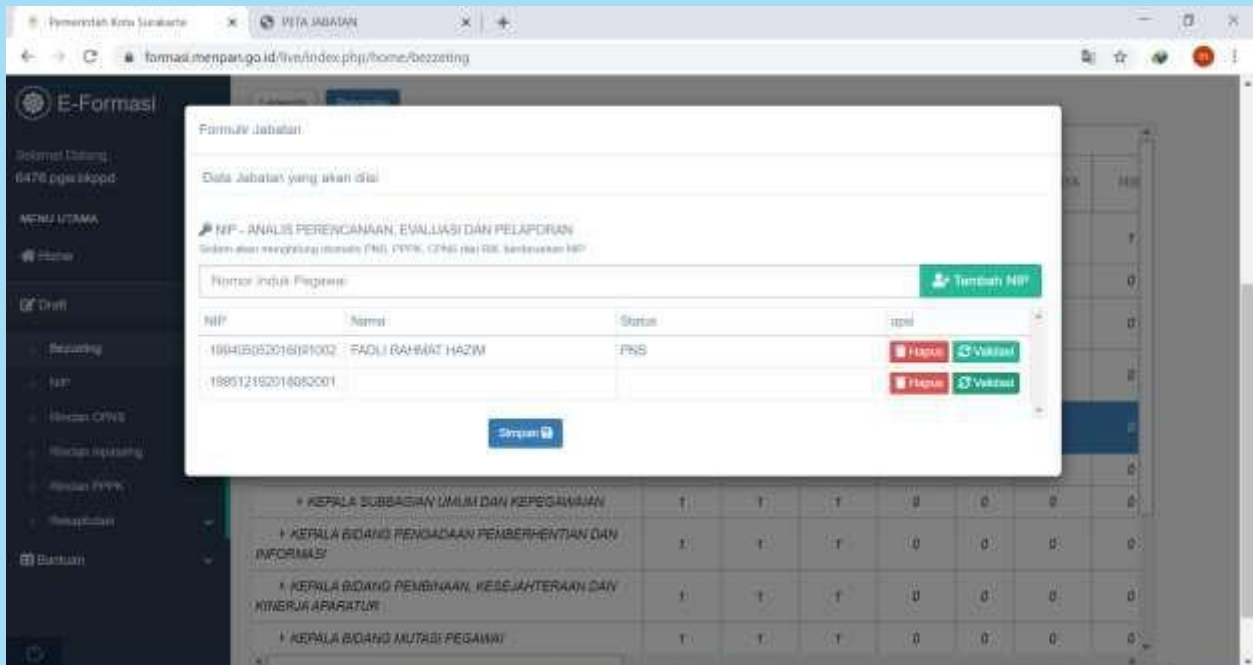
Pemerintah Kota Surakarta
PETA JABATAN
formasi.menpan.go.id/live/index.php/home/bezzeting

E-Formasi
Selamat Datang
6476 pgw.bkppd
MENU UTAMA
Home
Draft
Bezzeting
NIP
Rincian CPNS
Rincian Inpassing
Rincian PPPK
Rekapitulasi
Bantuan

Formulir Jabatan
Data Jabatan yang akan diisi
NIP - ANALIS PERENCANAAN, EVALUASI DAN PELAPORAN
Sistem akan menghitung otomatis PNS, PPPK, CPNS dan RB, berdasarkan NIP
Nomor Induk Pegawai
Tambah NIP

| NIP | Nama | Status | opsi |
|---|---|---|---|
| 198405052016091002 | FADLI RAHMAT HAZIM | PNS | Hapus Validasi |
| 198512192016082001 | | | Hapus Validasi |

Simpan

| | | | | | | | |
|---|---|---|---|---|---|---|---|
| KEPALA SUBBAGIAN UMUM DAN KEPEGAWAIAN | 1 | 1 | 1 | 0 | 0 | 0 | 0 |
| KEPALA BIDANG PENGADAAN PEMBERHENTIAN DAN INFORMASI | 1 | 1 | 1 | 0 | 0 | 0 | 0 |
| KEPALA BIDANG PEMBINAAN, KESEJAHTERAAN DAN KINERJA APARATUR | 1 | 1 | 1 | 0 | 0 | 0 | 0 |
| KEPALA BIDANG MUTASI PEGAWAI | 1 | 1 | 1 | 0 | 0 | 0 | 0 |